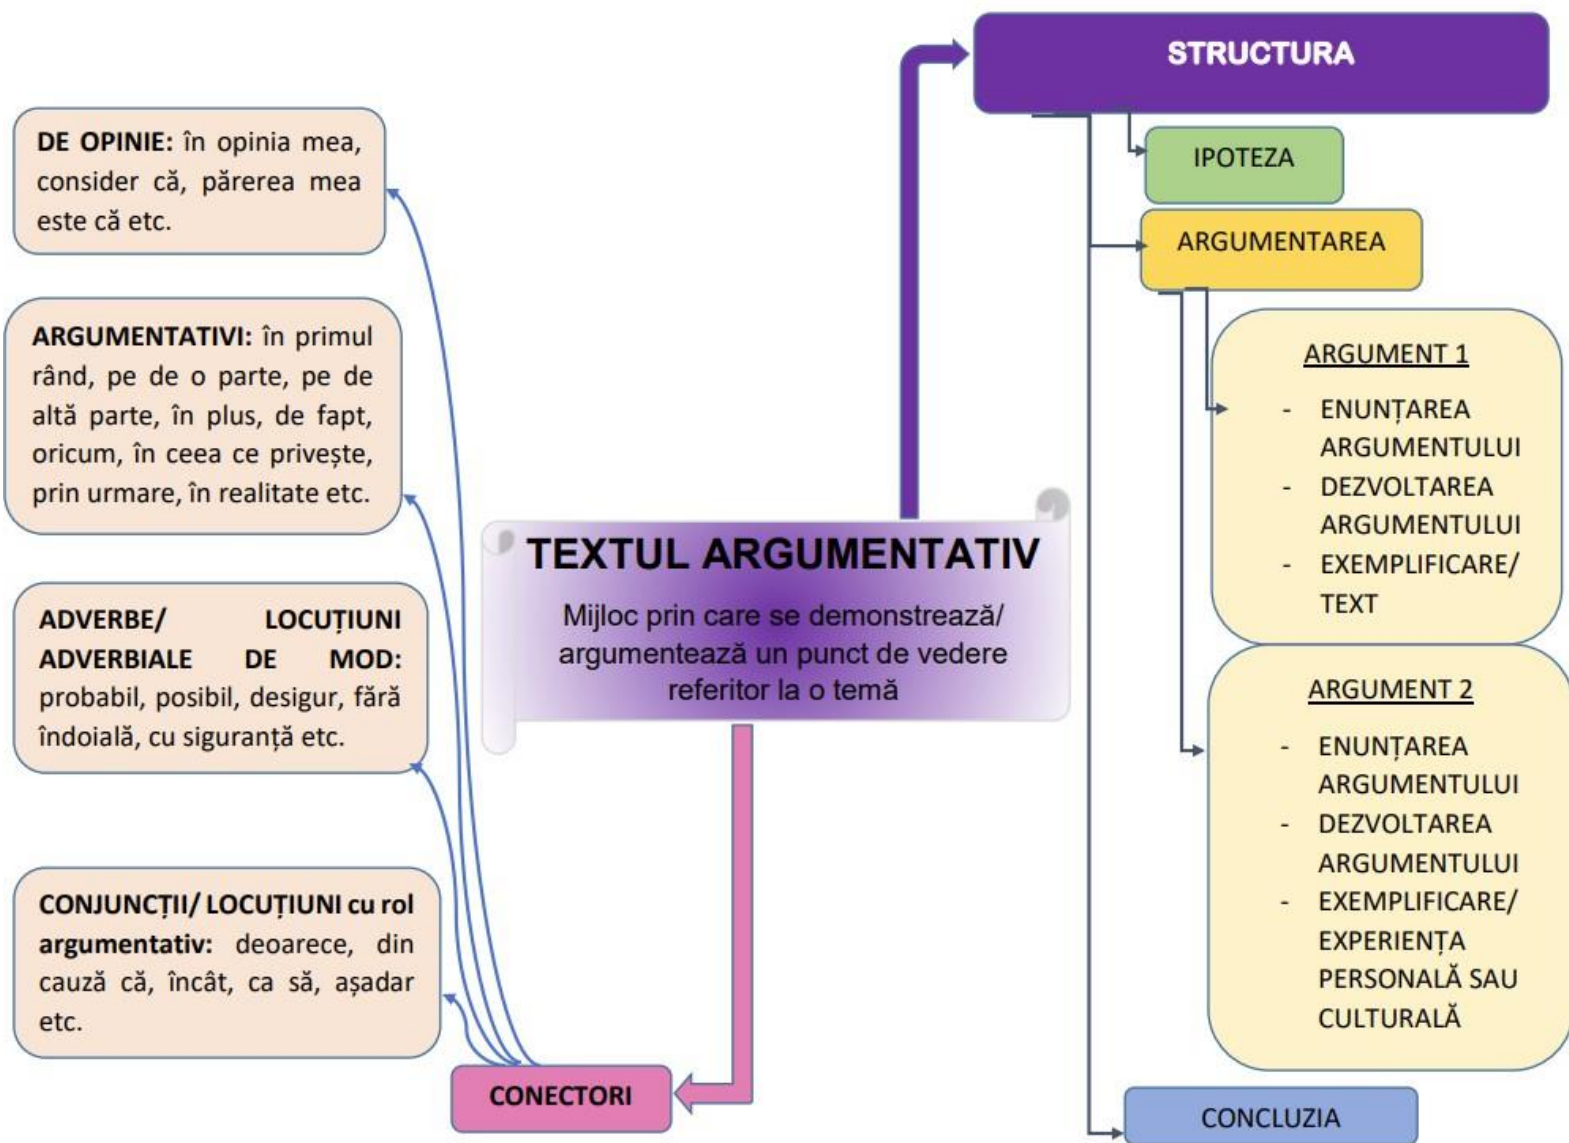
TEXTUL ARGUMENTATIV

Mijloc prin care se demonstrează/ argumentează un punct de vedere referitor la o temă

STRUCTURA

IPOTEZA

ARGUMENTAREA

ARGUMENT 1

- ENUNȚAREA ARGUMENTULUI
- DEZVOLTAREA ARGUMENTULUI
- EXEMPLIFICARE/ TEXT

ARGUMENT 2

- ENUNȚAREA ARGUMENTULUI
- DEZVOLTAREA ARGUMENTULUI
- EXEMPLIFICARE/ EXPERIENȚA PERSONALĂ SAU CULTURALĂ

CONCLUZIA

CONECTORI

DE OPINIE: în opinia mea, consider că, părerea mea este că etc.

ARGUMENTATIVI: în primul rând, pe de o parte, pe de altă parte, în plus, de fapt, oricum, în ceea ce privește, prin urmare, în realitate etc.

ADVERBE/ LOCUȚIUNI ADVERBIALE DE MOD: probabil, posibil, desigur, fără îndoială, cu siguranță etc.

CONJUNCȚII/ LOCUȚIUNI cu rol argumentativ: deoarece, din cauză că, încât, ca să, așadar etc.